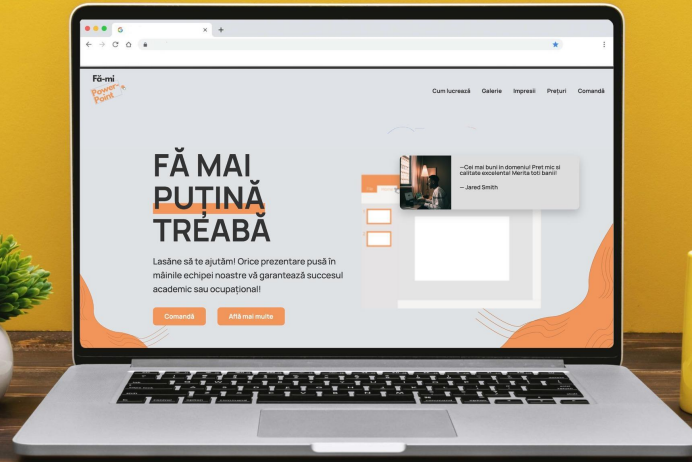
Fă-mi
Power Point

Cum lucrează Galerie Impresii Prețuri Comandă

FĂ MAI PUȚINĂ TREABĂ

Lasăne să te ajutăm! Orice prezentare pusă în mâinile echipei noastre vă garantează succesul academic sau ocupațional!

Comandă Află mai multe

—Cei mai buni în domeniu! Preț mic și calitate excelentă! Merită toți banii!

— Jared Smith